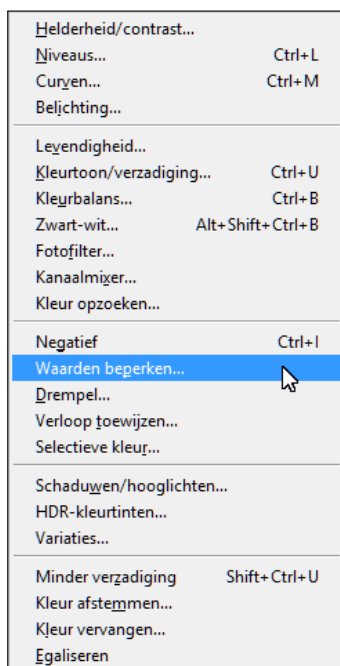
Helderheid/contrast...
Niveaus... Ctrl+L
Curven... Ctrl+M
Belichting...

Levendigheid...
Kleurtoon/verzadiging... Ctrl+U
Kleurbalans... Ctrl+B
Zwart-wit... Alt+Shift+Ctrl+B
Fotofilter...
Kanaalmixer...
Kleur opzoeken...

Negatief Ctrl+I
Waarden beperken...
Drempel...
Verloop toewijzen...
Selectieve kleur...

Schaduwen/hooglichten...
HDR-kleurtinten...
Variaties...

Minder verzadiging Shift+Ctrl+U
Kleur afstemmen...
Kleur vervangen...
Egaliseren